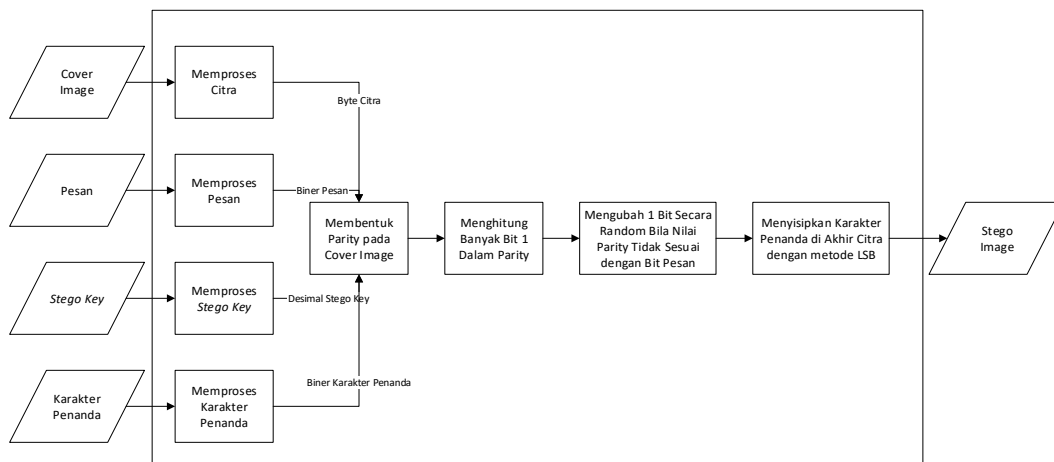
Cover Image

Memproses Citra

Byte Citra

Pesan

Memproses Pesan

Biner Pesan

Stego Key

Memproses Stego Key

Desimal Stego Key

Karakter Penanda

Memproses Karakter Penanda

Biner Karakter Penanda

Membentuk Parity pada Cover Image

Menghitung Banyak Bit 1 Dalam Parity

Mengubah 1 Bit Secara Random Bila Nilai Parity Tidak Sesuai dengan Bit Pesan

Menyisipkan Karakter Penanda di Akhir Citra dengan metode LSB

Stego Image